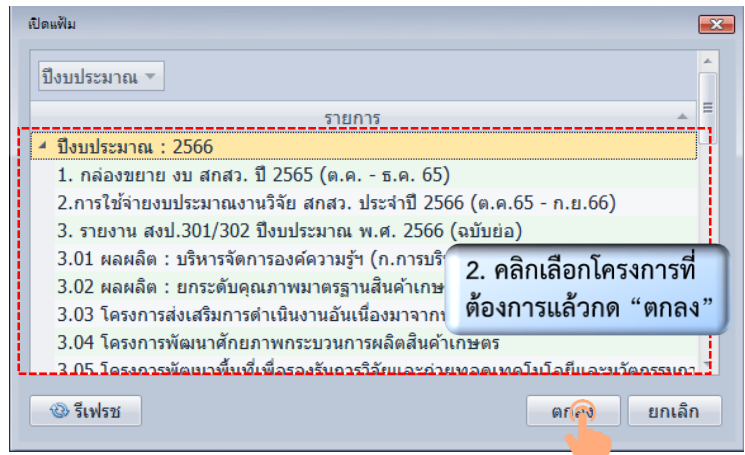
เปิดแฟ้ม

ปีงบประมาณ

รายการ

ปีงบประมาณ : 2566

1. กล่องขยาย งบ สกสว. ปี 2565 (ต.ค. - ธ.ค. 65)

2.การใช้จ่ายงบประมาณงานวิจัย สกสว. ประจำปี 2566 (ต.ค.65 - ก.ย.66)

3. รายงาน สงป.301/302 ปีงบประมาณ พ.ศ. 2566 (ฉบับย่อ)

3.01 ผลผลิต : บริหารจัดการองค์ความรู้ฯ (ก.การบริ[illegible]

3.02 ผลผลิต : ยกระดับคุณภาพมาตรฐานสินค้าเกษ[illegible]

3.03 โครงการส่งเสริมการดำเนินงานอันเนื่องมาจาก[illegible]

3.04 โครงการพัฒนาศักยภาพกระบวนการผลิตสินค้าเกษตร

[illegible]

2. คลิกเลือกโครงการที่ต้องการแล้วกด "ตกลง"

รีเฟรช

ตกลง

ยกเลิก